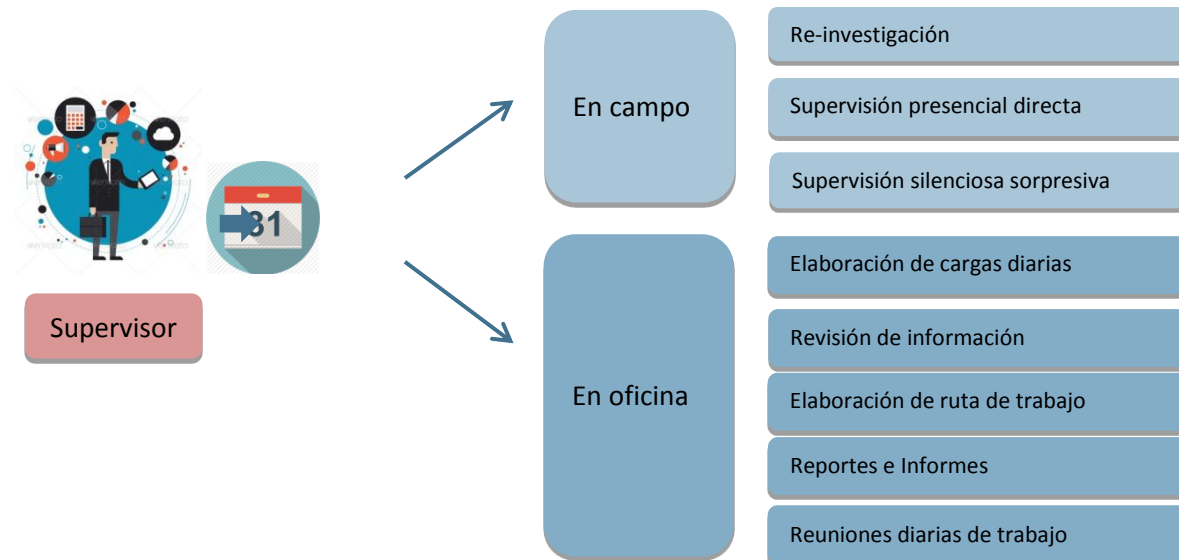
31

Supervisor

En campo

Re-investigación

Supervisión presencial directa

Supervisión silenciosa sorpresiva

En oficina

Elaboración de cargas diarias

Revisión de información

Elaboración de ruta de trabajo

Reportes e Informes

Reuniones diarias de trabajo